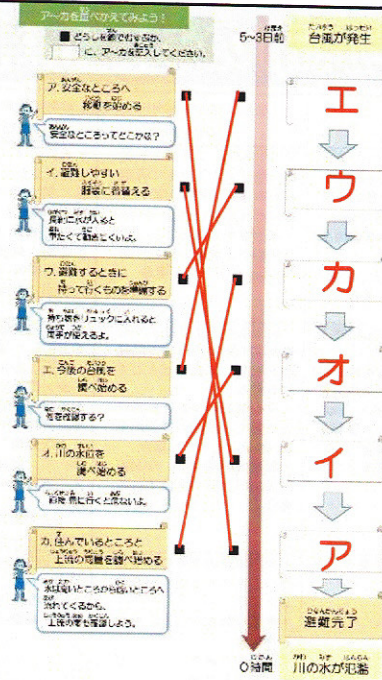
ア〜カを並べかえてみよう！

■ どうし■■でむすぶか、□ に、ア〜カを記入してください。

5〜3日前

台風が発生

ア. 安全なところへ 移動をはじめる

安全なところってどこかな？

イ. 避難しやすい 服装に着替える

長靴に水が入ると 重たくて動きにくいよ。

ウ. 避難するときに 持っていくものを準備する

持ち物をリュックに入れると 両手が使えるよ。

エ. 今後の台風を 調べはじめる

進路を確認する？

オ. 川の水位を 調べはじめる

川の様子を見に行くと危ないよ。

カ. 住んでいるところと 上流の雨量を調べはじめる

上流で降った雨が川に流れてくるから、上流の雨量も確認しよう。

エ

ウ

カ

オ

イ

ア

避難完了

0時間

川の水が氾濫